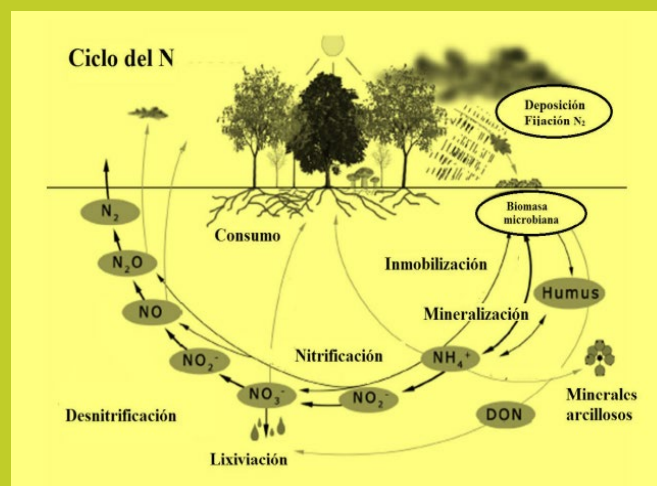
Ciclo del N

Deposición
Fijación $N_2$

$N_2$

$N_2O$

NO

$NO_2^-$

$NO_3^-$

Biomasa microbiana

Consumo

Inmobilización

Humus

Mineralización

Nitrificación

$NH_4^+$

$NO_2^-$

Desnitrificación

DON

Minerales arcillosos

Lixiviación